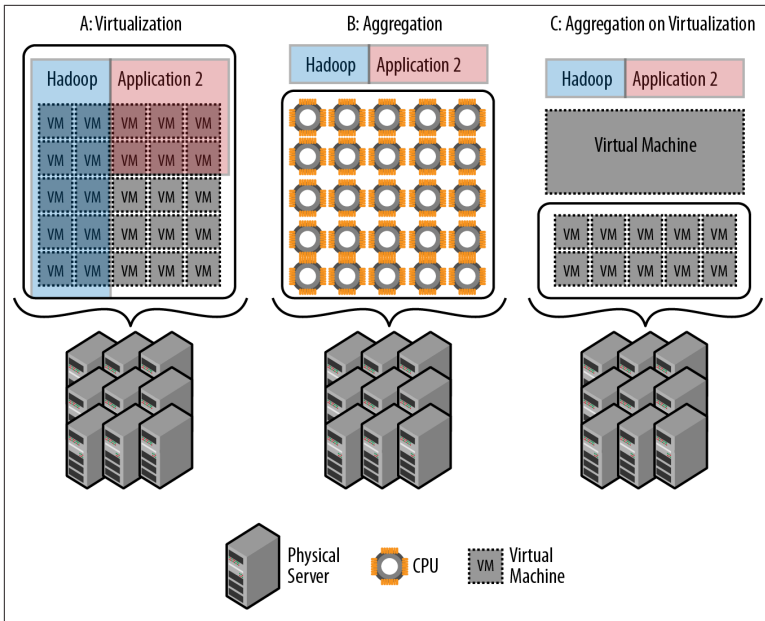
A: Virtualization

Hadoop

Application 2

VM VM VM VM VM
VM VM VM VM VM
VM VM VM VM VM
VM VM VM VM VM
VM VM VM VM VM

B: Aggregation

Hadoop

Application 2

C: Aggregation on Virtualization

Hadoop

Application 2

Virtual Machine

VM VM VM VM VM
VM VM VM VM VM

Physical Server

CPU

VM

Virtual Machine